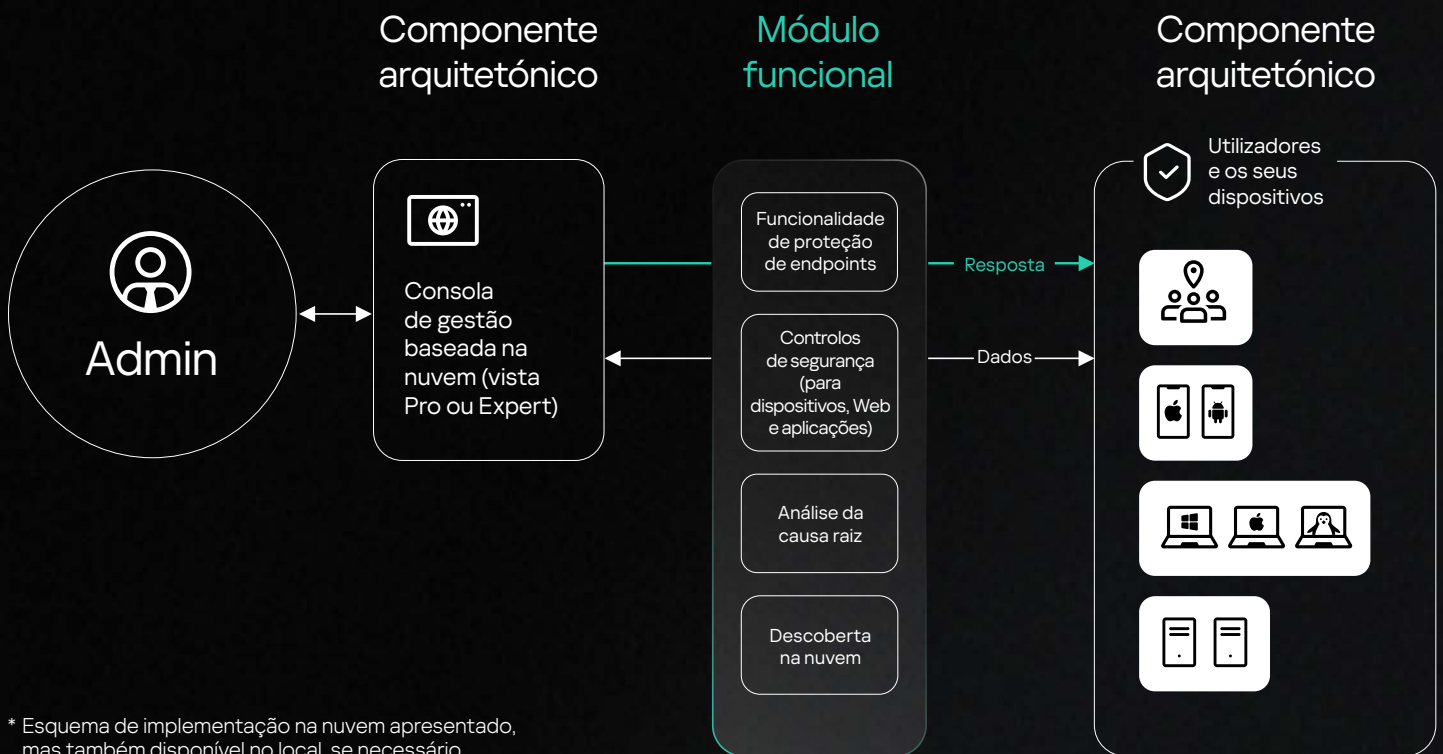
Componente arquitetónico

Módulo funcional

Componente arquitetónico

Admin

Consola de gestão baseada na nuvem (vista Pro ou Expert)

Funcionalidade de proteção de endpoints

Controlos de segurança (para dispositivos, Web e aplicações)

Análise da causa raiz

Descoberta na nuvem

Resposta

Dados

Utilizadores e os seus dispositivos

* Esquema de implementação na nuvem apresentado, mas também disponível no local, se necessário